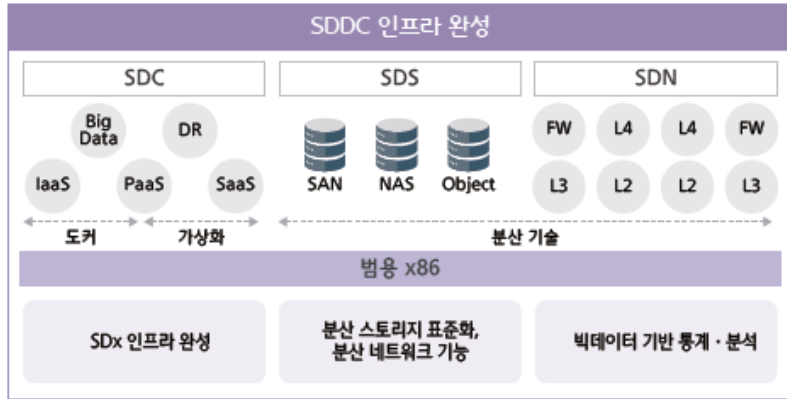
SDDC 인프라 완성

SDC

Big Data

DR

IaaS

PaaS

SaaS

도커

가상화

SDS

SAN

NAS

Object

분산 기술

SDN

FW

L4

L4

FW

L3

L2

L2

L3

범용 x86

SDx 인프라 완성

분산 스토리지 표준화, 분산 네트워크 가능

빅데이터 기반 통계 · 분석